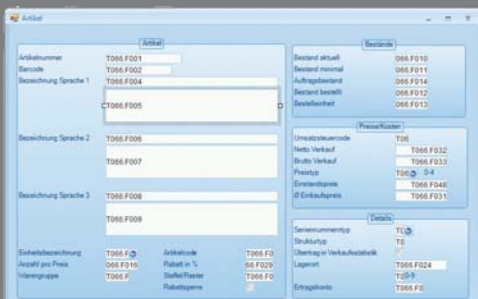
Artikel

Artikel

Artikelnummer T066.F001
Barcode T066.F002
Bezeichnung Sprache 1 T066.F004
CT066.F005

Bezeichnung Sprache 2 T066.F006
T066.F007

Bezeichnung Sprache 3 T066.F008
T066.F009

Einheitsbezeichnung T066.F
Anzahl pro Preis 066.F016
Warengruppe T066.F

Artikelcode T066.F0
Rabatt in % 66.F029
Staffel/Raster T066.F0
Rabattsperre

Bestände

Bestand aktuell 066.F010
Bestand minimal 066.F011
Auftragsbestand 066.F014
Bestand bestellt 066.F012
Bestelleinheit 066.F013

Preise/Kosten

Umsatzsteuercode T06
Netto Verkauf T066.F032
Brutto Verkauf T066.F033
Preistyp T06 0-4
Einstandspreis T066.F048
Ø Einkaufspreis T066.F031

Details

Seriennummerntyp TC
Strukturtyp T0
Übertrag in Verkaufsstatistik
Lagerort T066.F024
T05-9
Ertragskonto T066.F0